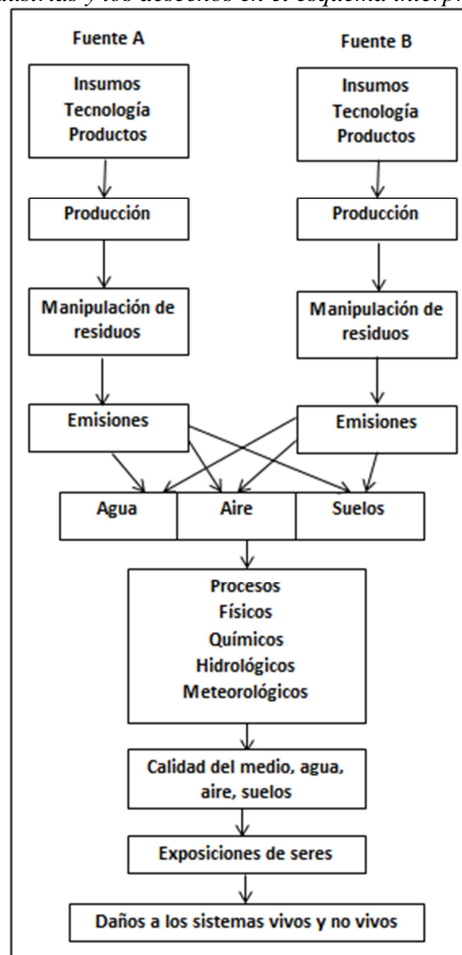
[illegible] y los desechos en el esquema interp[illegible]

Fuente A

Fuente B

Insumos
Tecnología
Productos

Insumos
Tecnología
Productos

Producción

Producción

Manipulación de residuos

Manipulación de residuos

Emisiones

Emisiones

| Agua | Aire | Suelos |
|---|---|---|

Procesos
Físicos
Químicos
Hidrológicos
Meteorológicos

Calidad del medio, agua, aire, suelos

Exposiciones de seres

Daños a los sistemas vivos y no vivos